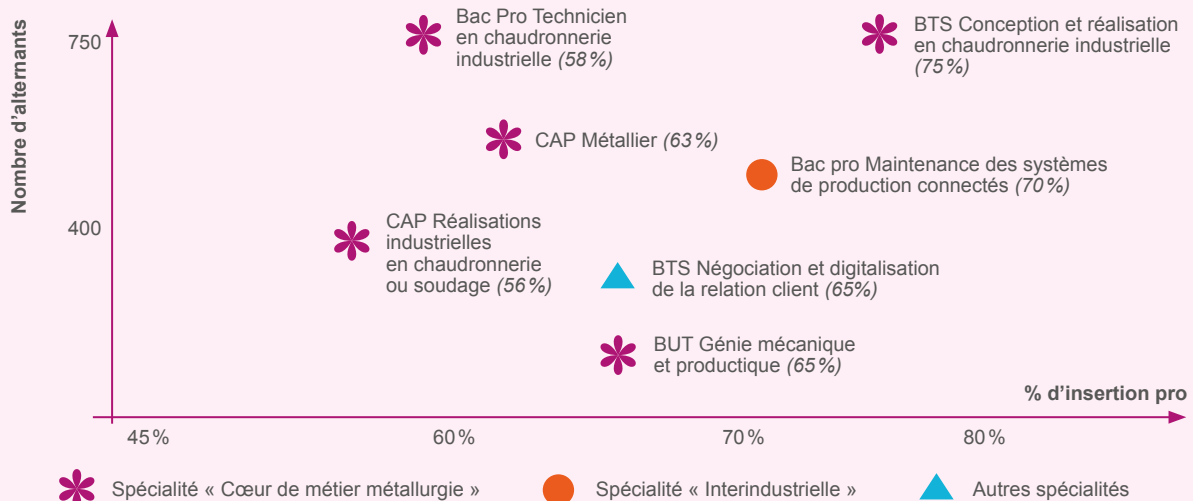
Nombre d'alternants

750

400

Bac Pro Technicien en chaudronnerie industrielle (58%)

BTS Conception et réalisation en chaudronnerie industrielle (75%)

CAP Métallier (63%)

Bac pro Maintenance des systèmes de production connectés (70%)

CAP Réalisations industrielles en chaudronnerie ou soudage (56%)

BTS Négociation et digitalisation de la relation client (65%)

BUT Génie mécanique et productique (65%)

% d'insertion pro

45%

60%

70%

80%

Spécialité « Cœur de métier métallurgie »

Spécialité « Interindustrielle »

Autres spécialités